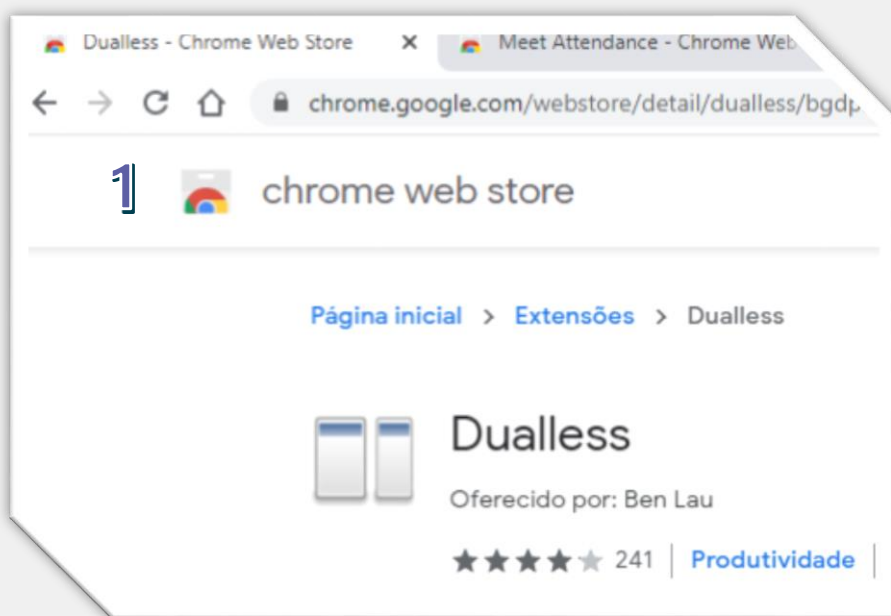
Dualless - Chrome Web Store ×
Meet Attendance - Chrome Web

chrome.google.com/webstore/detail/dualless/bgdp

1

chrome web store

Página inicial > Extensões > Dualless

Dualless

Oferecido por: Ben Lau

241 | Produtividade |